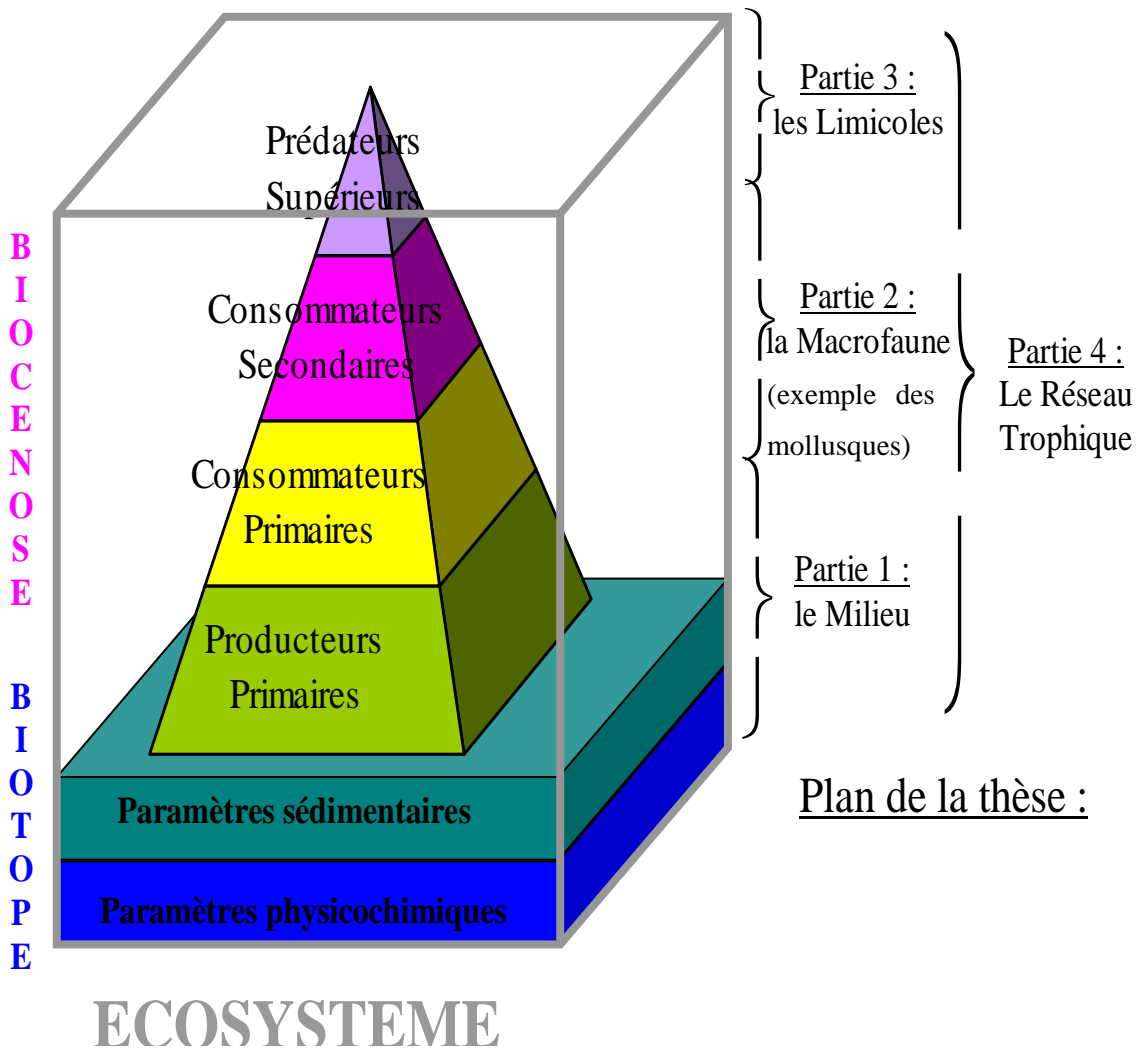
B
I
O
C
E
N
O
S
E

B
I
O
T
O
P
E

Prédateurs Supérieurs

Consommateurs Secondaires

Consommateurs Primaires

Producteurs Primaires

Paramètres sédimentaires

Paramètres physicochimiques

ECOSYSTEME

Partie 3 : les Limicoles

Partie 2 : la Macrofaune (exemple des mollusques)

Partie 1 : le Milieu

Partie 4 : Le Réseau Trophique

Plan de la thèse :